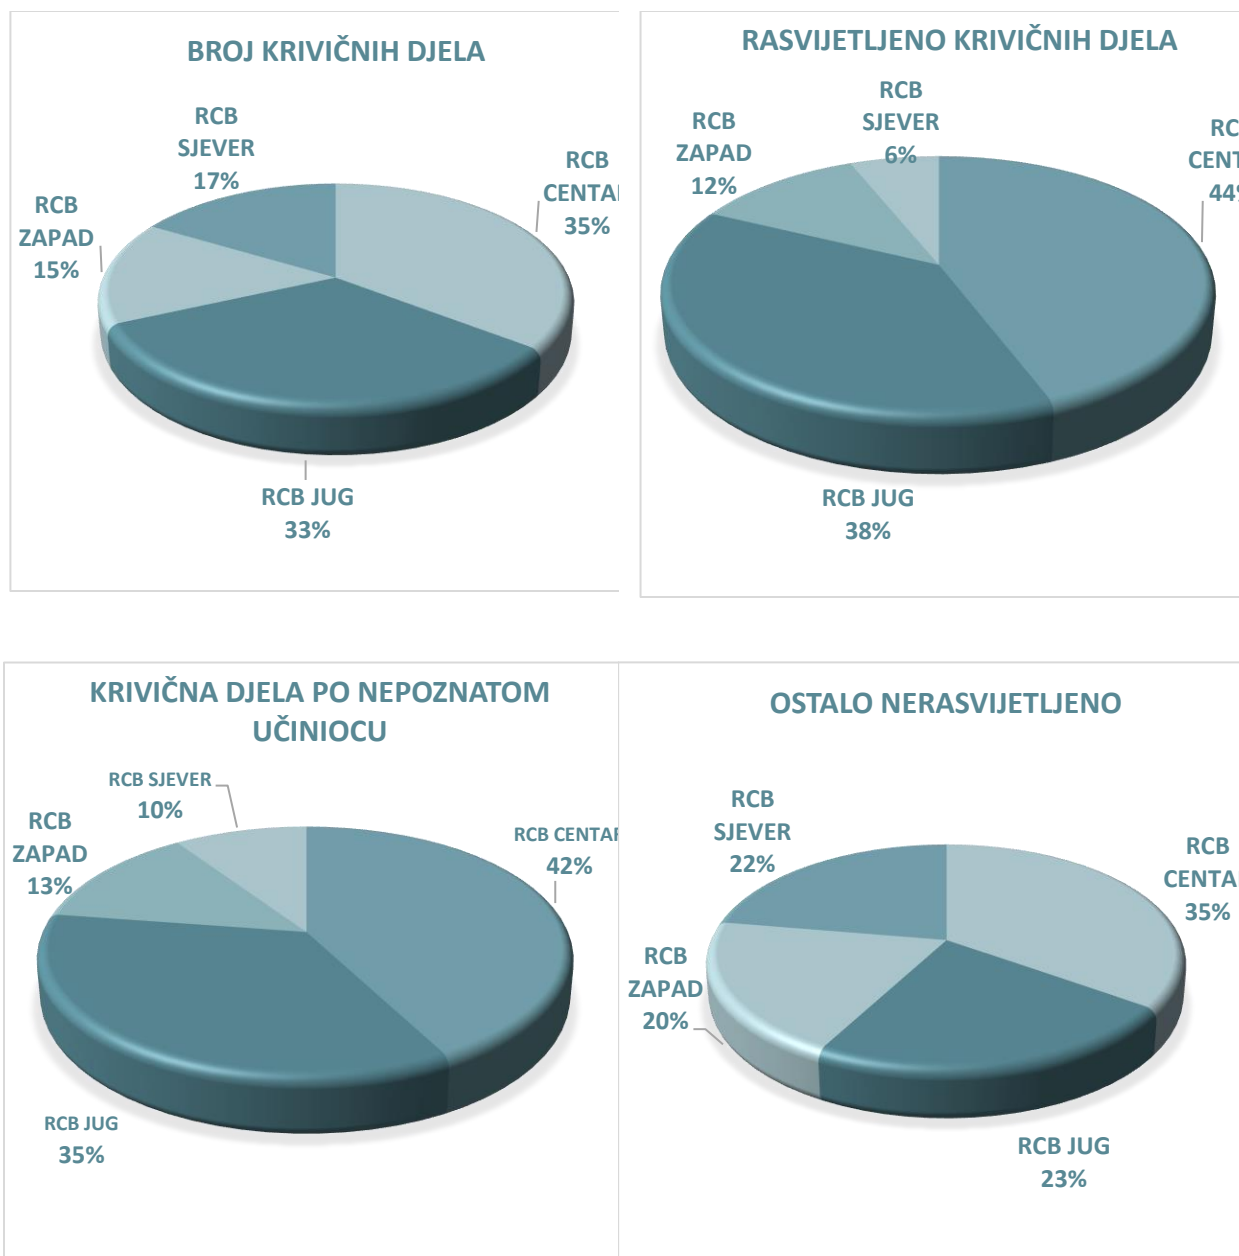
BROJ KRIVIČNIH DJELA

RCB SJEVER 17%

RCB CENTA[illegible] 35%

RCB ZAPAD 15%

RCB JUG 33%

RASVIJETLJENO KRIVIČNIH DJELA

RCB SJEVER 6%

RCB ZAPAD 12%

RC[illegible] CENT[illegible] 44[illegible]

RCB JUG 38%

KRIVIČNA DJELA PO NEPOZNATOM UČINIOCU

RCB SJEVER 10%

RCB ZAPAD 13%

RCB CENTA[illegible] 42%

RCB JUG 35%

OSTALO NERASVIJETLJENO

RCB SJEVER 22%

RCB CENTA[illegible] 35%

RCB ZAPAD 20%

RCB JUG 23%